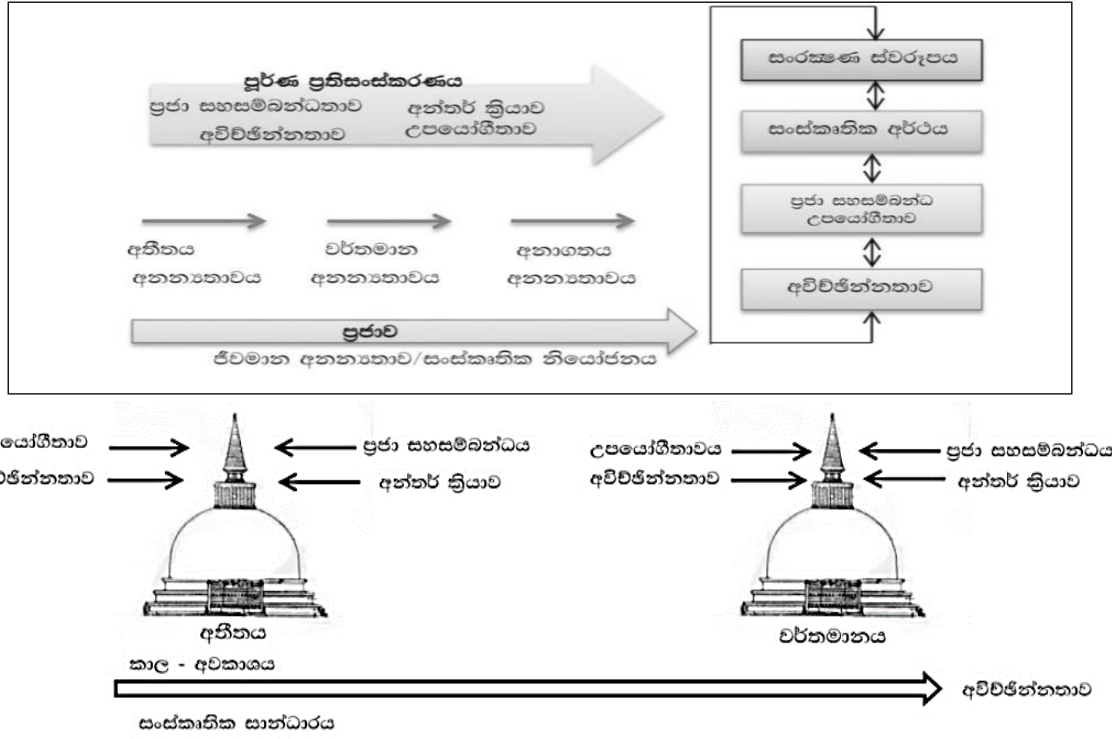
පූර්ණ ප්‍රතිසංස්කරණය
ප්‍රජා සහසම්බන්ධතාව
අවිච්ඡින්නතාව
අන්තර් ක්‍රියාව
උපයෝගීතාව

අතීතය අනන්‍යතාවය
වර්තමාන අනන්‍යතාවය
අනාගතය අනන්‍යතාවය

ප්‍රජාව
ජීවමාන අනන්‍යතාව/සංස්කෘතික නියෝජනය

සංරක්ෂණ ස්වරූපය
සංස්කෘතික අර්ථය
ප්‍රජා සහසම්බන්ධ උපයෝගීතාව
අවිච්ඡින්නතාව

යෝගීතාව
ච්ඡින්නතාව
ප්‍රජා සහසම්බන්ධය
අන්තර් ක්‍රියාව
අතීතය

උපයෝගීතාවය
අවිච්ඡින්නතාව
ප්‍රජා සහසම්බන්ධය
අන්තර් ක්‍රියාව
වර්තමානය

කාල - අවකාශය
අවිච්ඡින්නතාව
සංස්කෘතික සාන්ධාරය